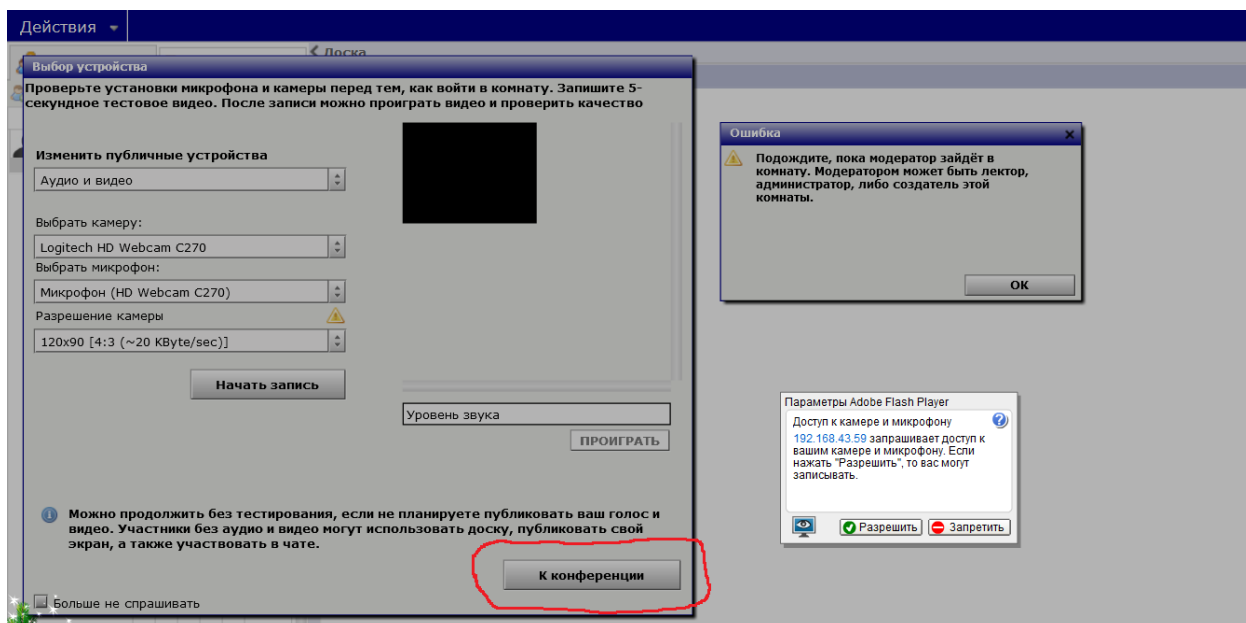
Действия

Доска

Выбор устройства

Проверьте установки микрофона и камеры перед тем, как войти в комнату. Запишите 5-секундное тестовое видео. После записи можно проиграть видео и проверить качество

Изменить публичные устройства

Аудио и видео

Выбрать камеру:

Logitech HD Webcam C270

Выбрать микрофон:

Микрофон (HD Webcam C270)

Разрешение камеры

120x90 [4:3 (~20 KByte/sec)]

Начать запись

Уровень звука

ПРОИГРАТЬ

Можно продолжить без тестирования, если не планируете публиковать ваш голос и видео. Участники без аудио и видео могут использовать доску, публиковать свой экран, а также участвовать в чате.

К конференции

Больше не спрашивать

Ошибка

Подождите, пока модератор зайдёт в комнату. Модератором может быть лектор, администратор, либо создатель этой комнаты.

OK

Параметры Adobe Flash Player

Доступ к камере и микрофону

192.168.43.59 запрашивает доступ к вашим камере и микрофону. Если нажать "Разрешить", то вас могут записывать.

Разрешить

Запретить